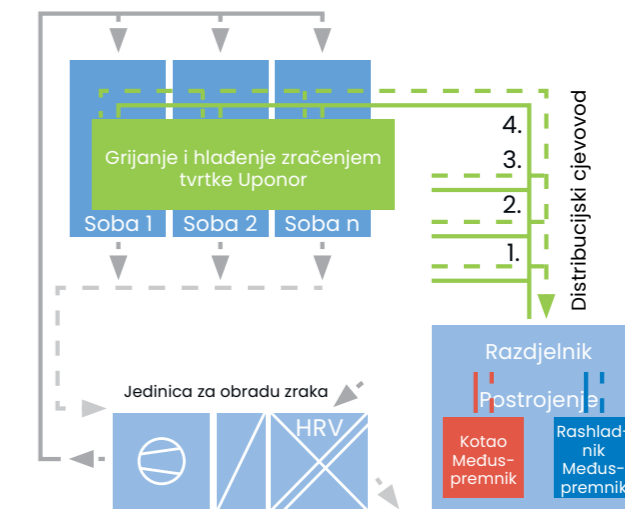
Grijanje i hlađenje zračenjem tvrtke Uponor

Soba 1
Soba 2
Soba n

4.
3.
2.
1.

Distribucijski cjevovod

Razdjelnik

Postrojenje

Kotao
Među-
premnik

Rashlad-
nik
Među-
premnik

Jedinica za obradu zraka

HRV